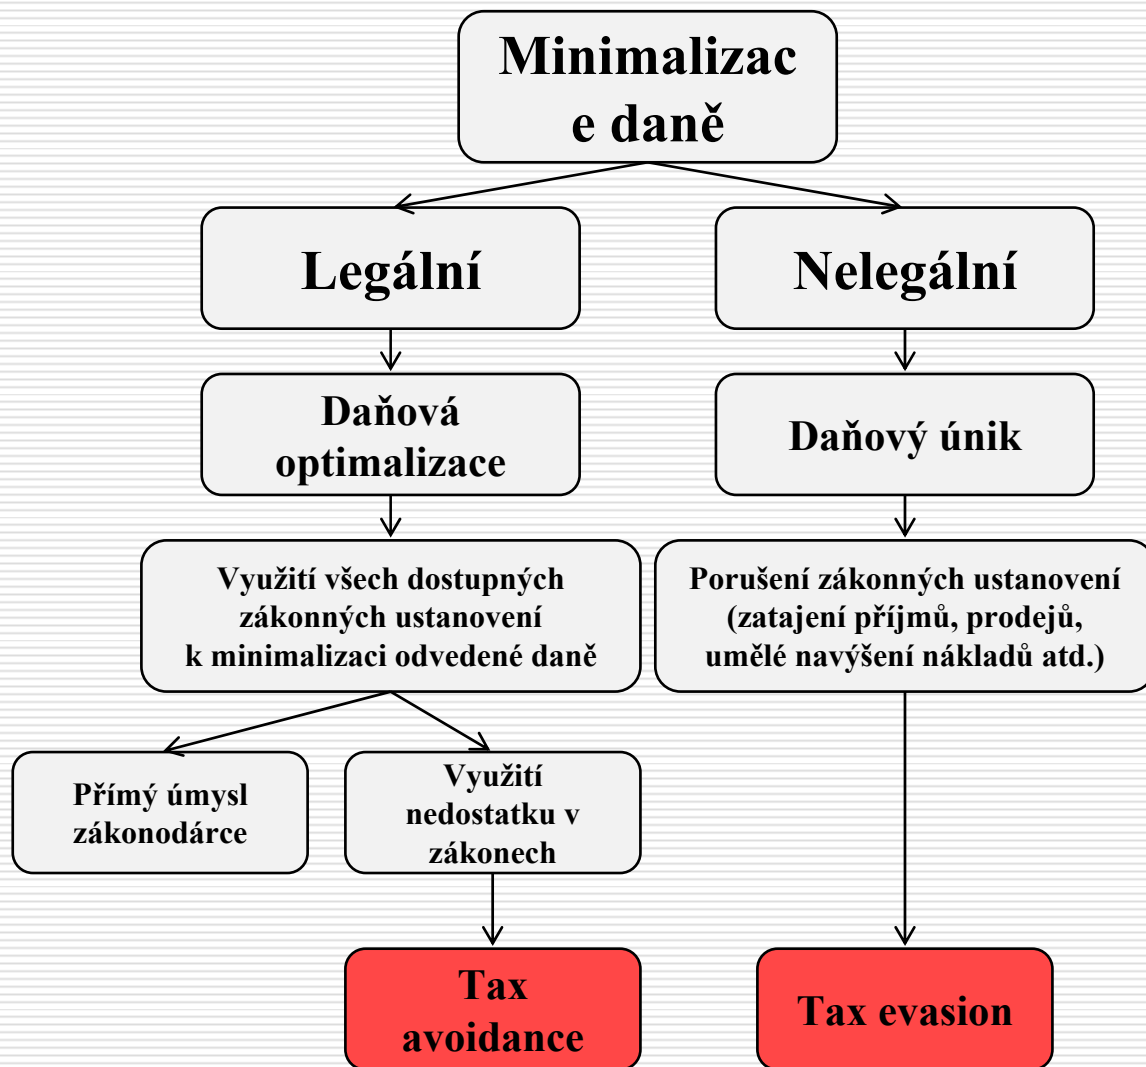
Minimalizac e daně

Legální

Nelegální

Daňová optimalizace

Daňový únik

Využití všech dostupných zákonných ustanovení k minimalizaci odvedené daně

Porušení zákonných ustanovení (zatajení příjmů, prodejů, umělé navýšení nákladů atd.)

Přímý úmysl zákonodárce

Využití nedostatku v zákonech

Tax avoidance

Tax evasion